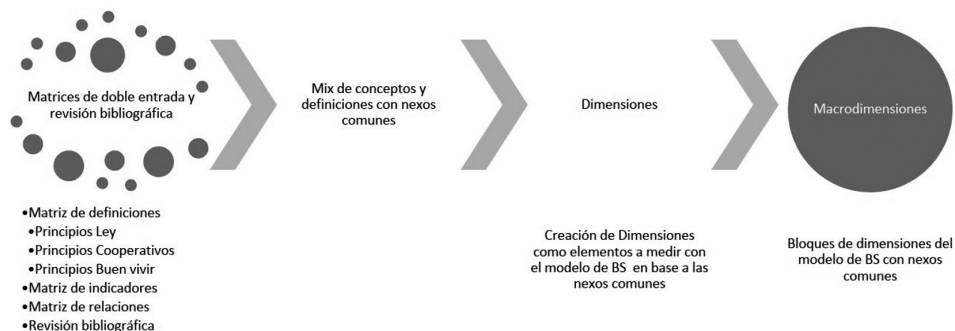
Matrices de doble entrada y revisión bibliográfica

Mix de conceptos y definiciones con nexos comunes

Dimensiones

Macrodimensiones

•Matriz de definiciones
•Principios Ley
•Principios Cooperativos
•Principios Buen vivir
•Matriz de indicadores
•Matriz de relaciones
•Revisión bibliográfica

Creación de Dimensiones como elementos a medir con el modelo de BS en base a las nexos comunes

Bloques de dimensiones del modelo de BS con nexos comunes